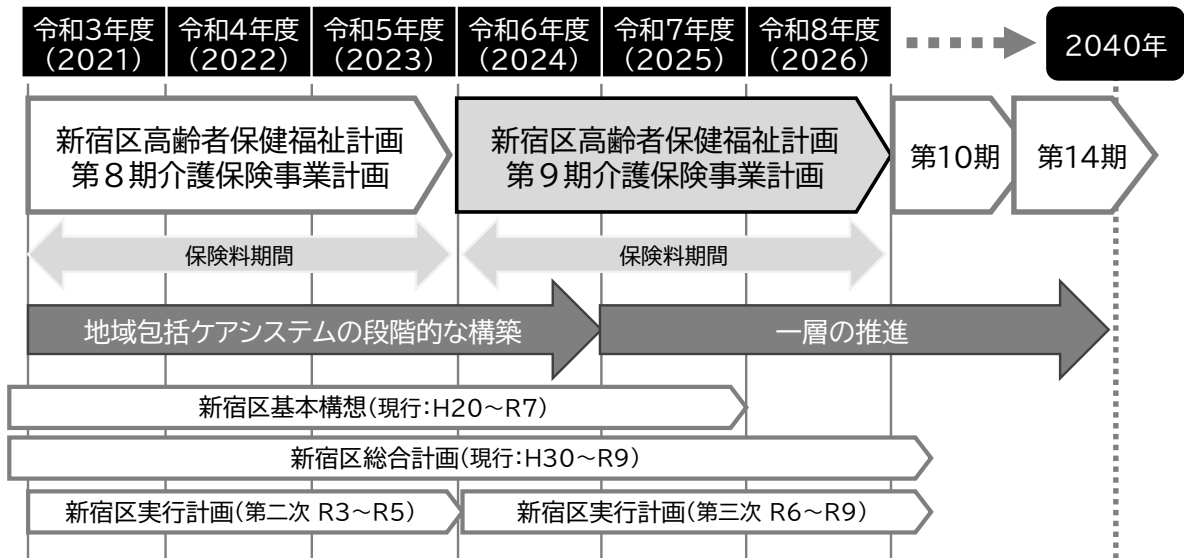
| 令和3年度（2021） | 令和4年度（2022） | 令和5年度（2023） | 令和6年度（2024） | 令和7年度（2025） | 令和8年度（2026） | 2040年 |
|---|---|---|---|---|---|---|

新宿区高齢者保健福祉計画
第８期介護保険事業計画

新宿区高齢者保健福祉計画
第９期介護保険事業計画

第10期

第14期

保険料期間

保険料期間

地域包括ケアシステムの段階的な構築

一層の推進

新宿区基本構想(現行:H20～R7)

新宿区総合計画(現行:H30～R9)

新宿区実行計画(第二次 R3～R5)

新宿区実行計画(第三次 R6～R9)